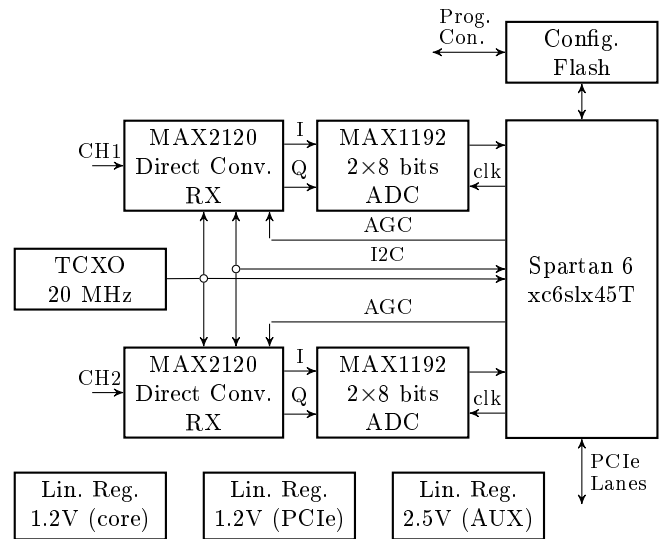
Prog.
Con.

Config.
Flash

CH1

MAX2120
Direct Conv.
RX

I
Q

MAX1192
2×8 bits
ADC

clk

AGC

I2C

TCXO
20 MHz

Spartan 6
xc6slx45T

AGC

CH2

MAX2120
Direct Conv.
RX

I
Q

MAX1192
2×8 bits
ADC

clk

PCIe
Lanes

Lin. Reg.
1.2V (core)

Lin. Reg.
1.2V (PCIe)

Lin. Reg.
2.5V (AUX)